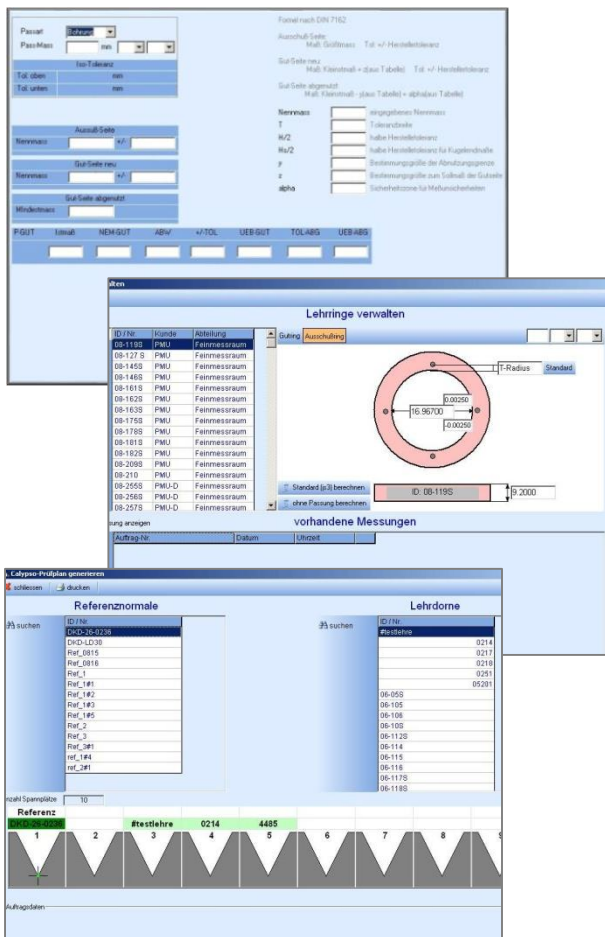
Passart Bohrung
Pass-Mass mm

Iso-Toleranz
Tol. oben mm
Tol. unten mm

Ausschuß-Seite
Nennmass +/-

Gut-Seite neu
Nennmass +/-

Gut-Seite abgenutzt
Mindestmass

Formel nach DIN 7162

Ausschuß-Seite:
Maß: Größtmass - Tol. +/- Herstelltoleranz

Gut-Seite neu:
Maß: Kleinstmaß + z(aus Tabelle) Tol. +/- Herstelltoleranz

Gut-Seite abgenutzt:
Maß: Kleinstmaß - y(aus Tabelle) + alpha(aus Tabelle)

Nennmass eingegebenes Nennmass
T Toleranzbreite
H/2 halbe Herstelltoleranz
Hs/2 halbe Herstelltoleranz für Kugelendmaße
y Bestimmungsgröße der Abnutzungsgrenze
z Bestimmungsgröße zum Sollmaß der Gutseite
alpha Sicherheitszone für Meßunsicherheiten

| P-GUT | Istmaß | NEM-GUT | ABW | +/-TOL | UEB-GUT | TOL-ABG | UEB-ABG |
|---|---|---|---|---|---|---|---|

alten

Lehrringe verwalten

| ID / Nr. | Kunde | Abteilung |
|---|---|---|
| 08-119S | PMU | Feinmessraum |
| 08-127 S | PMU | Feinmessraum |
| 08-145S | PMU | Feinmessraum |
| 08-146S | PMU | Feinmessraum |
| 08-161S | PMU | Feinmessraum |
| 08-162S | PMU | Feinmessraum |
| 08-163S | PMU | Feinmessraum |
| 08-175S | PMU | Feinmessraum |
| 08-178S | PMU | Feinmessraum |
| 08-181S | PMU | Feinmessraum |
| 08-182S | PMU | Feinmessraum |
| 08-209S | PMU | Feinmessraum |
| 08-210 | PMU | Feinmessraum |
| 08-255S | PMU-D | Feinmessraum |
| 08-256S | PMU-D | Feinmessraum |
| 08-257S | PMU-D | Feinmessraum |

Gutring Ausschußring

T-Radius Standard
0.00250
16.96700
-0.00250

Standard (o3) berechnen
ohne Passung berechnen
ID: 08-119S
9.2000

sung anzeigen
vorhandene Messungen
Auftrag-Nr. Datum Uhrzeit

Calypso-Prüfplan generieren
schliessen drucken

Referenznormale
suchen
ID / Nr.
DKD-26-0238
DKD-LD38
Ref_0815
Ref_0816
Ref_1
Ref_1#1
Ref_1#2
Ref_1#3
Ref_1#5
Ref_2
Ref_3
Ref_3#1
ref_1#4
ref_2#1

Lehrdorne
suchen
ID / Nr.
#testlehre
0214
0217
0218
0251
05201
06-05S
06-105
06-106
06-10S
06-112S
06-114
06-115
06-116
06-117S
06-118S

nzahl Spannplätze 10
Referenz
DKD-26-0238 #testlehre 0214 4485
1 2 3 4 5 6 7 8 9

Auftragsdaten